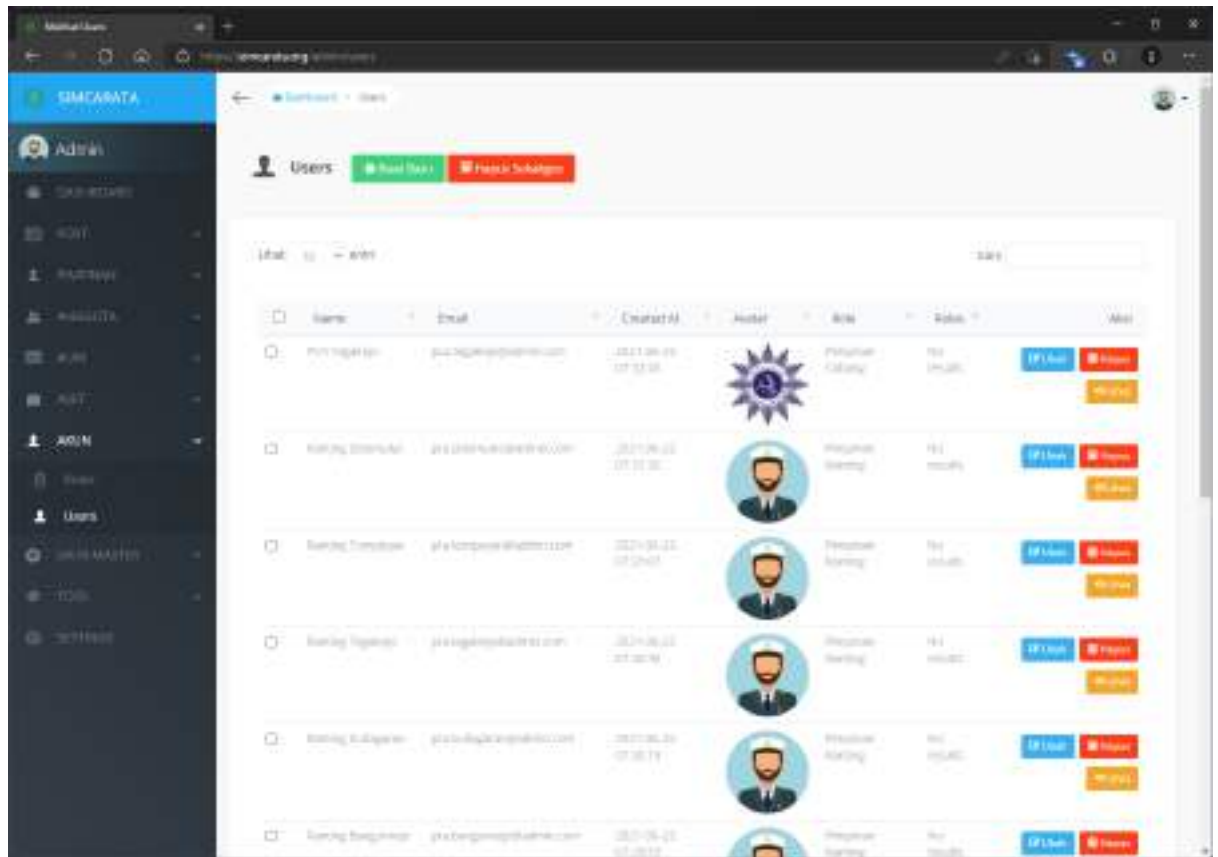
SIMCARATA

Admin

DASHBOARD

AKUN

Users

Users

Lihat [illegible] entri

Cari

| | Name | Email | Created At | Avatar | Role | Relasi | Aksi |
|---|---|---|---|---|---|---|---|
| | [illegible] | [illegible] | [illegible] | | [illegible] | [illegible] | Ubah Hapus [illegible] |
| | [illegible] | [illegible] | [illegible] | | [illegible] | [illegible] | Ubah Hapus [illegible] |
| | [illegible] | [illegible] | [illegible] | | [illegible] | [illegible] | Ubah Hapus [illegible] |
| | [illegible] | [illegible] | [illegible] | | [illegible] | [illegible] | Ubah Hapus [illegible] |
| | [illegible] | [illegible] | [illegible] | | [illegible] | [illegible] | Ubah Hapus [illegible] |
| | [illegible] | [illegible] | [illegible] | | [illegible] | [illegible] | Ubah Hapus |